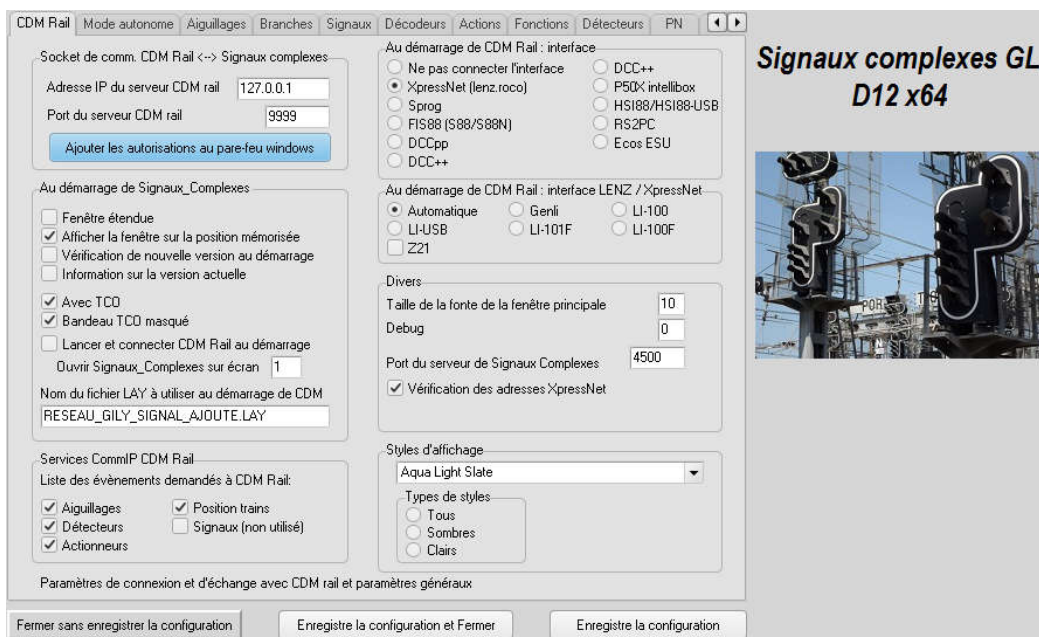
CDM Rail | Mode autonome | Aiguillages | Branches | Signaux | Décodeurs | Actions | Fonctions | Détecteurs | PN

Socket de comm. CDM Rail <--> Signaux complexes
Adresse IP du serveur CDM rail 127.0.0.1
Port du serveur CDM rail 9999
Ajouter les autorisations au pare-feu windows

Au démarrage de Signaux_Complexes
Fenêtre étendue
Afficher la fenêtre sur la position mémorisée
Vérification de nouvelle version au démarrage
Information sur la version actuelle
Avec TCO
Bandeau TCO masqué
Lancer et connecter CDM Rail au démarrage
Ouvrir Signaux_Complexes sur écran 1
Nom du fichier LAY à utiliser au démarrage de CDM
RESEAU_GILY_SIGNAL_AJOUTE.LAY

Services CommIP CDM Rail
Liste des évènements demandés à CDM Rail:
Aiguillages
Position trains
Détecteurs
Signaux (non utilisé)
Actionneurs

Au démarrage de CDM Rail : interface
Ne pas connecter l'interface
DCC++
XpressNet (lenz.roco)
P50X intellibox
Sprog
HSI88/HSI88-USB
FIS88 (S88/S88N)
RS2PC
DCCpp
Ecos ESU
DCC++

Au démarrage de CDM Rail : interface LENZ / XpressNet
Automatique
Genli
LI-100
LI-USB
LI-101F
LI-100F
Z21

Divers
Taille de la fonte de la fenêtre principale 10
Debug 0
Port du serveur de Signaux Complexes 4500
Vérification des adresses XpressNet

Styles d'affichage
Aqua Light Slate
Types de styles
Tous
Sombres
Clairs

Paramètres de connexion et d'échange avec CDM rail et paramètres généraux

Signaux complexes GL
D12 x64

Fermer sans enregistrer la configuration
Enregistre la configuration et Fermer
Enregistre la configuration